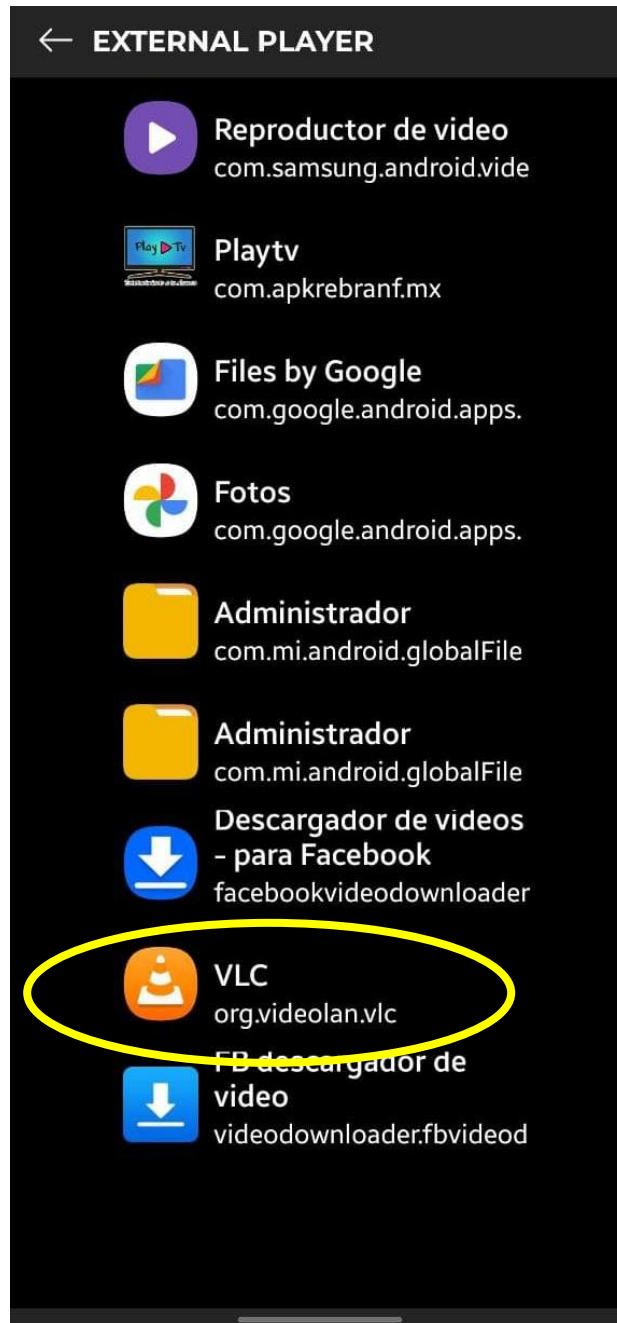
EXTERNAL PLAYER

Reproductor de video
com.samsung.android.vide

Play Tv

Playtv
com.apkrebranf.mx

Files by Google
com.google.android.apps.

Fotos
com.google.android.apps.

Administrador
com.mi.android.globalFile

Administrador
com.mi.android.globalFile

Descargador de videos - para Facebook
facebookvideodownloader

VLC
org.videolan.vlc

FB descargador de video
videodownloader.fbvideod